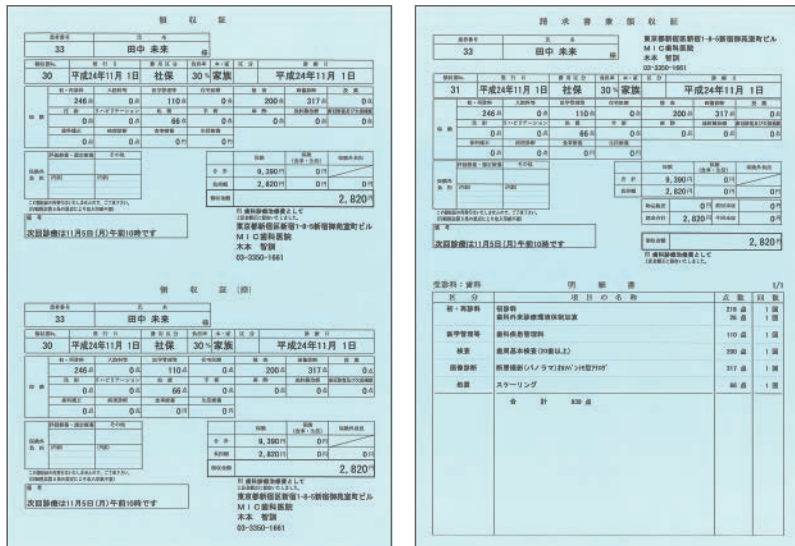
領 収 証

| 患者番号 | 氏 名 |
|---|---|
| 33 | 田中 未来 様 |

| 受診日No. | 発行日 | 費用区分 | 負担率 | 本・家 | 区分 | 診療日 |
|---|---|---|---|---|---|---|
| 30 | 平成24年11月 1日 | 社保 | 30% | 家族 | | 平成24年11月 1日 |

| | 初・再診料 | 入院料等 | 医学管理等 | 在宅医療 | 検査 | 画像診断 | 投薬 |
|---|---|---|---|---|---|---|---|
| 保険 | 246点 | 0点 | 110点 | 0点 | 200点 | 317点 | 0点 |
| | 注射 | リハビリテーション | 処置 | 手術 | 麻酔 | 放射線治療 | 歯冠修復及び欠損補綴 |
| | 0点 | 0点 | 66点 | 0点 | | | 0点 |
| | 歯科矯正 | 病理診断 | 患者負担 | その他 | | | |
| | 0点 | 0点 | 0円 | | | | |

| | 保険 | 保険(食事・生活) | 保険外負担 |
|---|---|---|---|
| 合計 | 9,390円 | 0円 | |
| 負担額 | 2,820円 | 0円 | |
| 領収金額 | | | 2,820円 |

備考
次回診療は11月5日(月)午前10時です

東京都新宿区新宿1-8-5新宿御苑室町ビル
MIC歯科医院
木本 智訓
03-3350-1661

領 収 証(控)

| 患者番号 | 氏 名 |
|---|---|
| 33 | 田中 未来 様 |

| 受診日No. | 発行日 | 費用区分 | 負担率 | 本・家 | 区分 | 診療日 |
|---|---|---|---|---|---|---|
| 30 | 平成24年11月 1日 | 社保 | 30% | 家族 | | 平成24年11月 1日 |

| | 初・再診料 | 入院料等 | 医学管理等 | 在宅医療 | 検査 | 画像診断 | 投薬 |
|---|---|---|---|---|---|---|---|
| 保険 | 246点 | 0点 | 110点 | 0点 | 200点 | 317点 | 0点 |
| | 注射 | リハビリテーション | 処置 | 手術 | 麻酔 | 放射線治療 | 歯冠修復及び欠損補綴 |
| | 0点 | 0点 | 66点 | 0点 | | | 0点 |
| | 歯科矯正 | 病理診断 | 患者負担 | その他 | | | |
| | 0点 | 0点 | 0円 | | | | |

| | 保険 | 保険(食事・生活) | 保険外負担 |
|---|---|---|---|
| 合計 | 9,390円 | 0円 | |
| 負担額 | 2,820円 | 0円 | |
| 領収金額 | | | 2,820円 |

備考
次回診療は11月5日(月)午前10時です

東京都新宿区新宿1-8-5新宿御苑室町ビル
MIC歯科医院
木本 智訓
03-3350-1661

請 求 書 兼 領 収 証

| 患者番号 | 氏 名 |
|---|---|
| 33 | 田中 未来 様 |

東京都新宿区新宿1-8-5新宿御苑室町ビル
MIC歯科医院
木本 智訓
03-3350-1661

| 受診日No. | 発行日 | 費用区分 | 負担率 | 本・家 | 区分 | 診療日 |
|---|---|---|---|---|---|---|
| 31 | 平成24年11月 1日 | 社保 | 30% | 家族 | | 平成24年11月 1日 |

| | 初・再診料 | 入院料等 | 医学管理等 | 在宅医療 | 検査 | 画像診断 | 投薬 |
|---|---|---|---|---|---|---|---|
| 保険 | 246点 | 0点 | 110点 | 0点 | 200点 | 317点 | 0点 |
| | 注射 | リハビリテーション | 処置 | 手術 | 麻酔 | 放射線治療 | 歯冠修復及び欠損補綴 |
| | 0点 | 0点 | 66点 | 0点 | | | 0点 |
| | 歯科矯正 | 病理診断 | 患者負担 | その他 | | | |
| | 0点 | 0点 | 0円 | | | | |

| | 保険 | 保険(食事・生活) | 保険外負担 |
|---|---|---|---|
| 合計 | 9,390円 | 0円 | |
| 負担額 | 2,820円 | 0円 | |
| 前回未収金 | | 0円 | 0円 |
| 請求金額 | 2,820円 | 今回未収金 | 0円 |
| 領収金額 | | | 2,820円 |

備考
次回診療は11月5日(月)午前10時です

受診科:歯科　明 細 書　1/1

| 区 分 | 項目の名称 | 点数 | 回数 |
|---|---|---|---|
| 初・再診料 | 初診料<br>歯科外来診療環境体制加算 | 218点<br>28点 | 1回<br>1回 |
| 医学管理等 | 歯科疾患管理料 | 110点 | 1回 |
| 検査 | 歯周基本検査(20歯以上) | 200点 | 1回 |
| 画像診断 | 断層撮影(パノラマ)ﾃﾞｼﾞﾀﾙ(ﾌｨﾙﾑ使用) | 317点 | 1回 |
| 処置 | スケーリング | 66点 | 1回 |
| | 合 計 930点 | | |